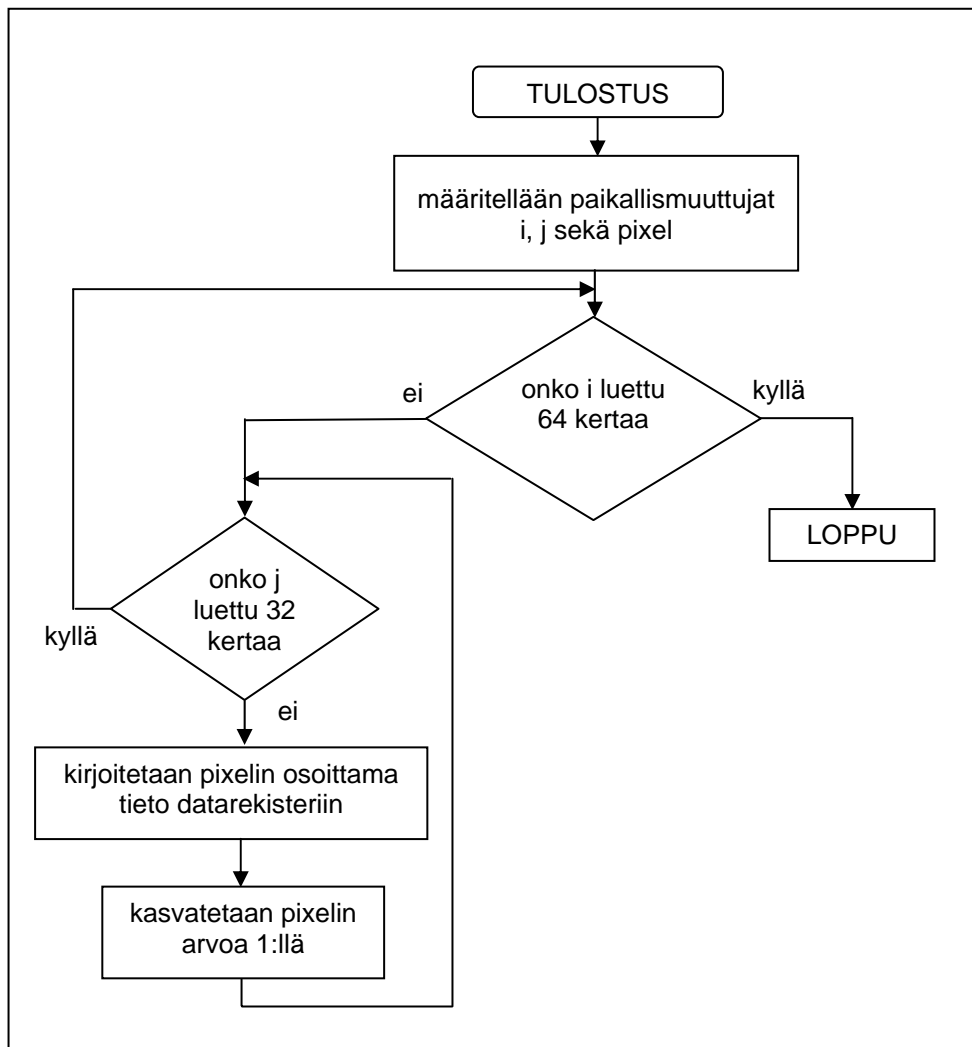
TULOSTUS

määritellään paikallismuuttujat i, j sekä pixel

ei

onko i luettu 64 kertaa

kyllä

LOPPU

onko j luettu 32 kertaa

kyllä

ei

kirjoitetaan pixelin osoittama tieto datarekisteriin

kasvatetaan pixelin arvoa 1:llä